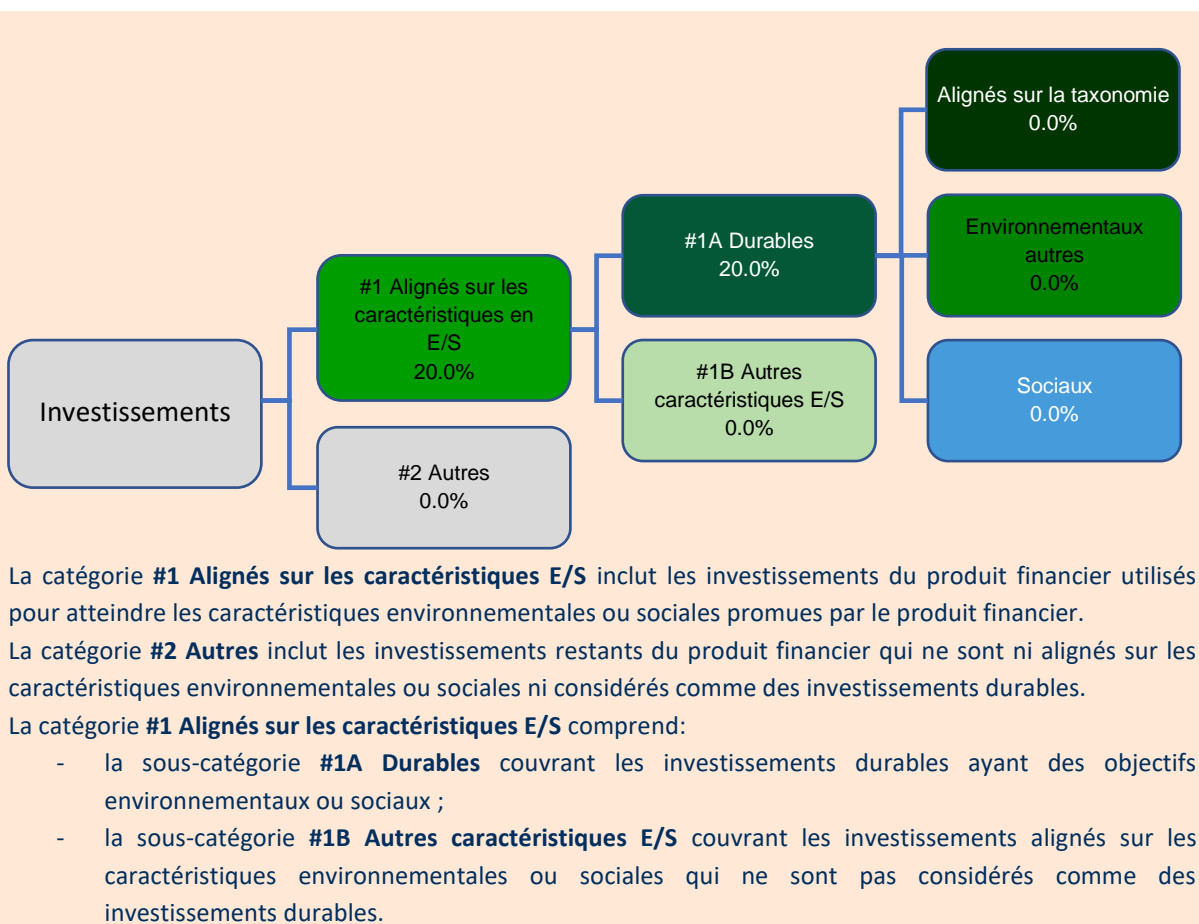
Alignés sur la taxonomie
0.0%

#1A Durables
20.0%

Environnementaux autres
0.0%

#1 Alignés sur les caractéristiques en E/S
20.0%

#1B Autres caractéristiques E/S
0.0%

Sociaux
0.0%

Investissements

#2 Autres
0.0%

La catégorie **#1 Alignés sur les caractéristiques E/S** inclut les investissements du produit financier utilisés pour atteindre les caractéristiques environnementales ou sociales promues par le produit financier.

La catégorie **#2 Autres** inclut les investissements restants du produit financier qui ne sont ni alignés sur les caractéristiques environnementales ou sociales ni considérés comme des investissements durables.

La catégorie **#1 Alignés sur les caractéristiques E/S** comprend:

- la sous-catégorie **#1A Durables** couvrant les investissements durables ayant des objectifs environnementaux ou sociaux ;
- la sous-catégorie **#1B Autres caractéristiques E/S** couvrant les investissements alignés sur les caractéristiques environnementales ou sociales qui ne sont pas considérés comme des investissements durables.